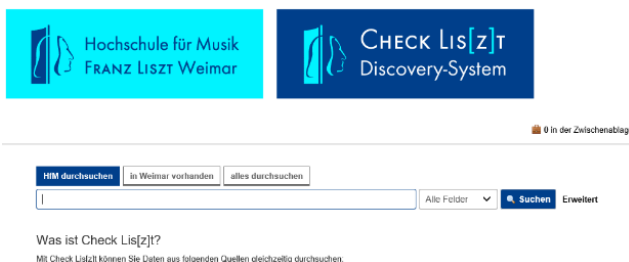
Hochschule für Musik
FRANZ LISZT Weimar

CHECK LIS[Z]T
Discovery-System

0 in der Zwischenablag

HfM durchsuchen
in Weimar vorhanden
alles durchsuchen

Alle Felder
Suchen
Erweitert

Was ist Check Lis[z]t?

Mit Check Lis[z]t können Sie Daten aus folgenden Quellen gleichzeitig durchsuchen: